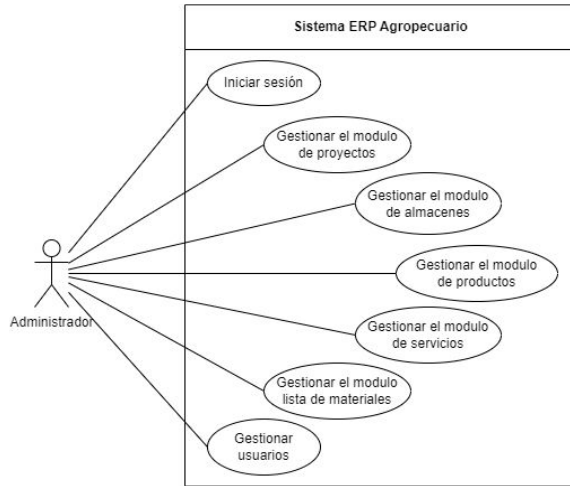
Sistema ERP Agropecuario

Iniciar sesión

Gestionar el modulo de proyectos

Gestionar el modulo de almacenes

Gestionar el modulo de productos

Gestionar el modulo de servicios

Gestionar el modulo lista de materiales

Gestionar usuarios

Administrador